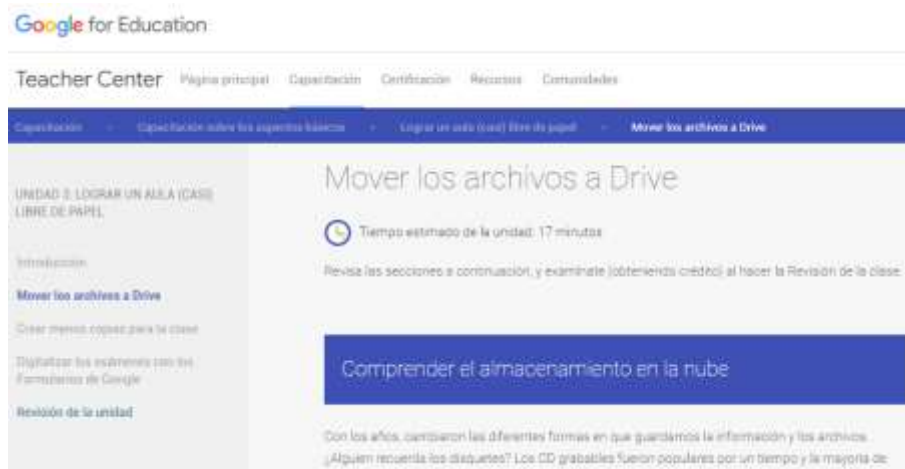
Google for Education

Teacher Center Página principal Capacitación Certificación Recursos Comunidades

Capacitación › Capacitación sobre los aspectos básicos › Lograr un aula (casi) libre de papel › Mover los archivos a Drive

UNIDAD 3: LOGRAR UN AULA (CASI) LIBRE DE PAPEL

Introducción

Mover los archivos a Drive

Crear menos copias para la clase

Digitalizar los exámenes con los Formularios de Google

Revisión de la unidad

Mover los archivos a Drive

Tiempo estimado de la unidad: 17 minutos

Revisa las secciones a continuación, y examínate (obteniendo crédito) al hacer la Revisión de la clase

Comprender el almacenamiento en la nube

Con los años, cambiaron las diferentes formas en que guardamos la información y los archivos. ¿Alguien recuerda los disquetes? Los CD grabables fueron populares por un tiempo y la mayoría de